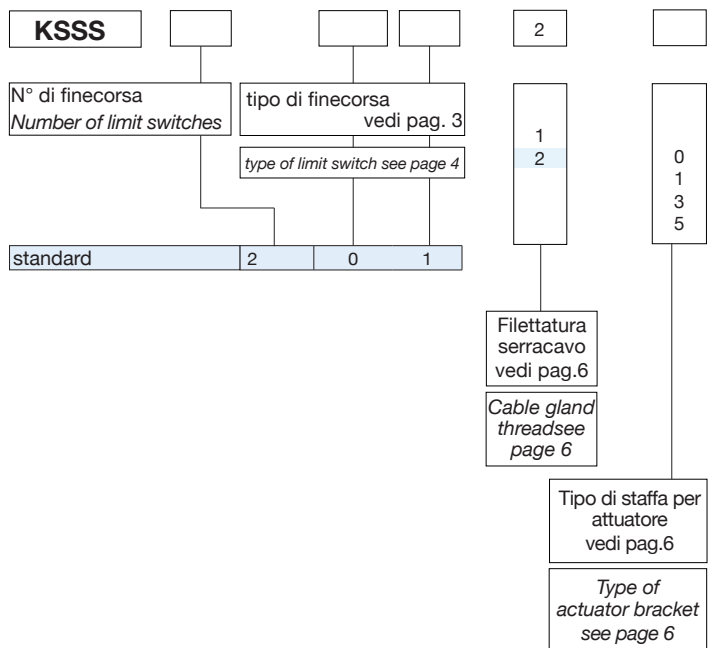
KSSS

2

N° di finecorsa
*Number of limit switches*

tipo di finecorsa
vedi pag. 3

*type of limit switch see page 4*

1
2

0
1
3
5

| standard | 2 | 0 | 1 |
|---|---|---|---|

Filettatura serracavo vedi pag.6

*Cable gland threadsee page 6*

Tipo di staffa per attuatore vedi pag.6

*Type of actuator bracket see page 6*